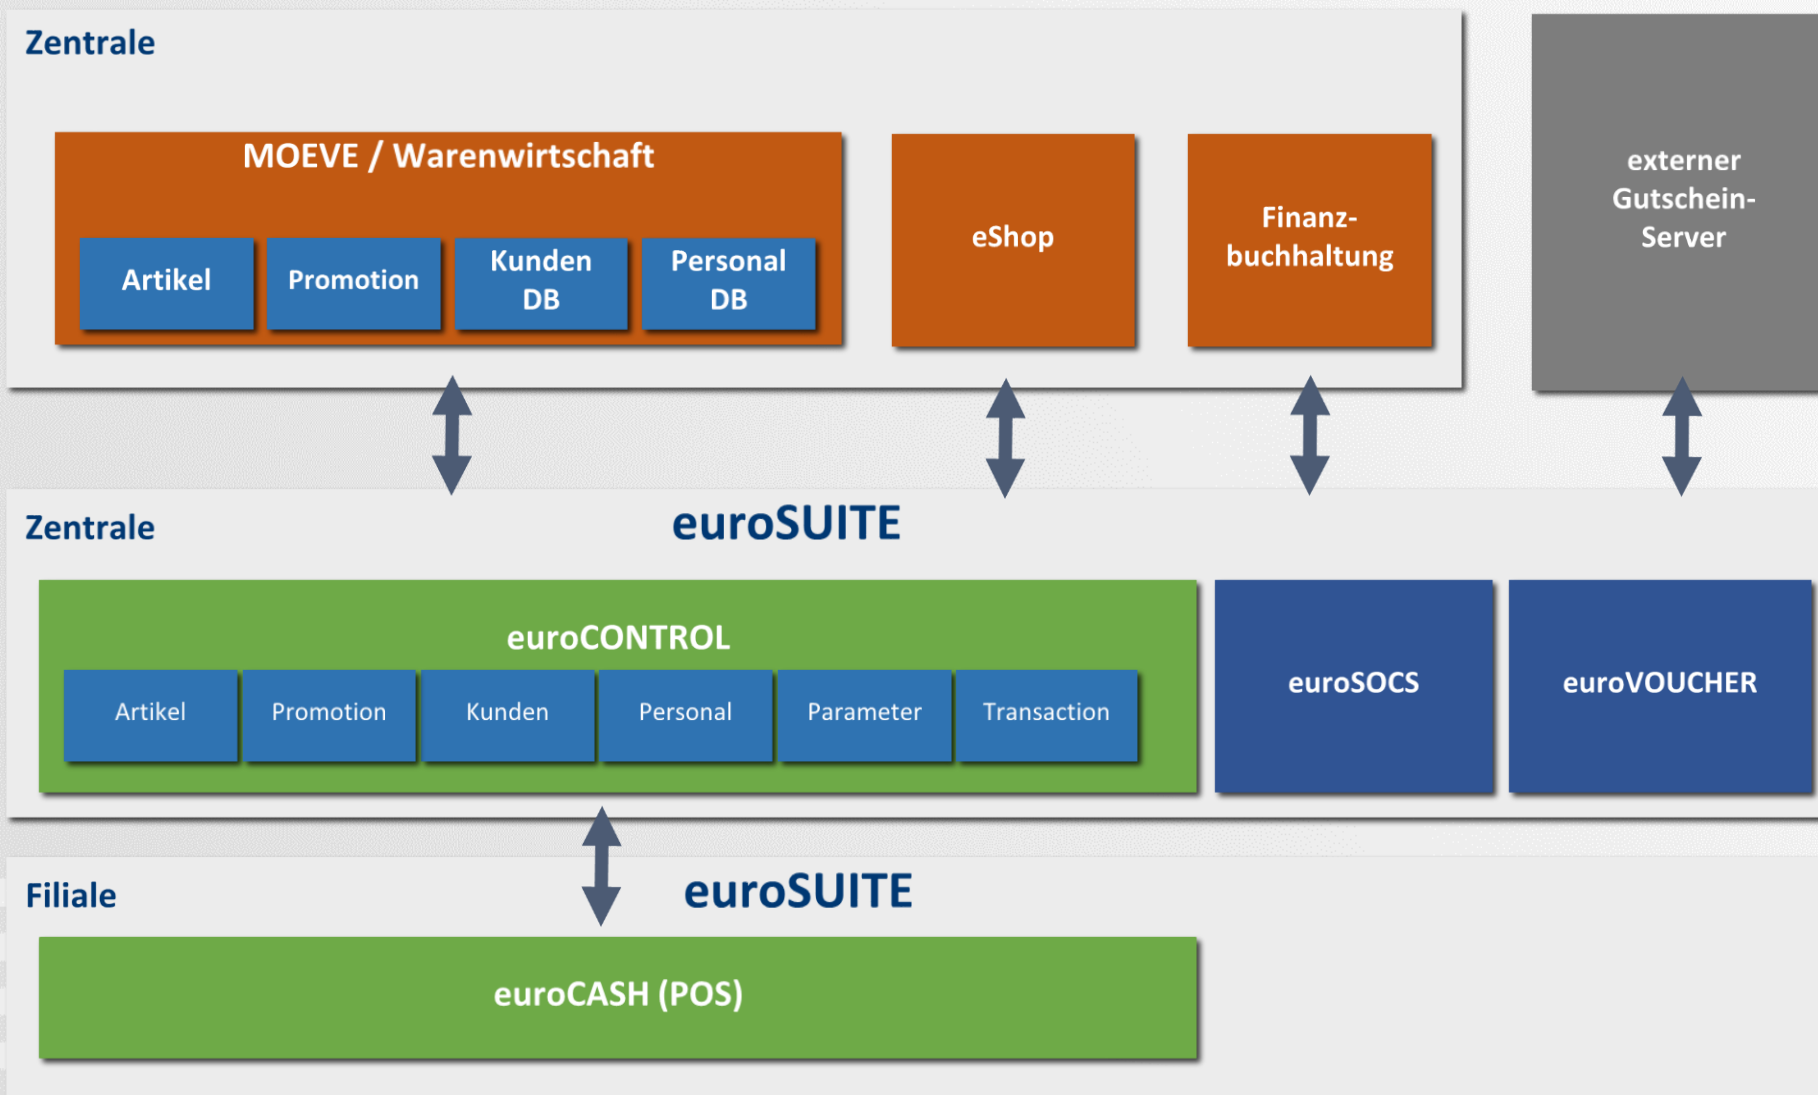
Zentrale

MOEVE / Warenwirtschaft

Artikel

Promotion

Kunden DB

Personal DB

eShop

Finanzbuchhaltung

externer Gutschein-Server

Zentrale

euroSUITE

euroCONTROL

Artikel

Promotion

Kunden

Personal

Parameter

Transaction

euroSOCS

euroVOUCHER

Filiale

euroSUITE

euroCASH (POS)